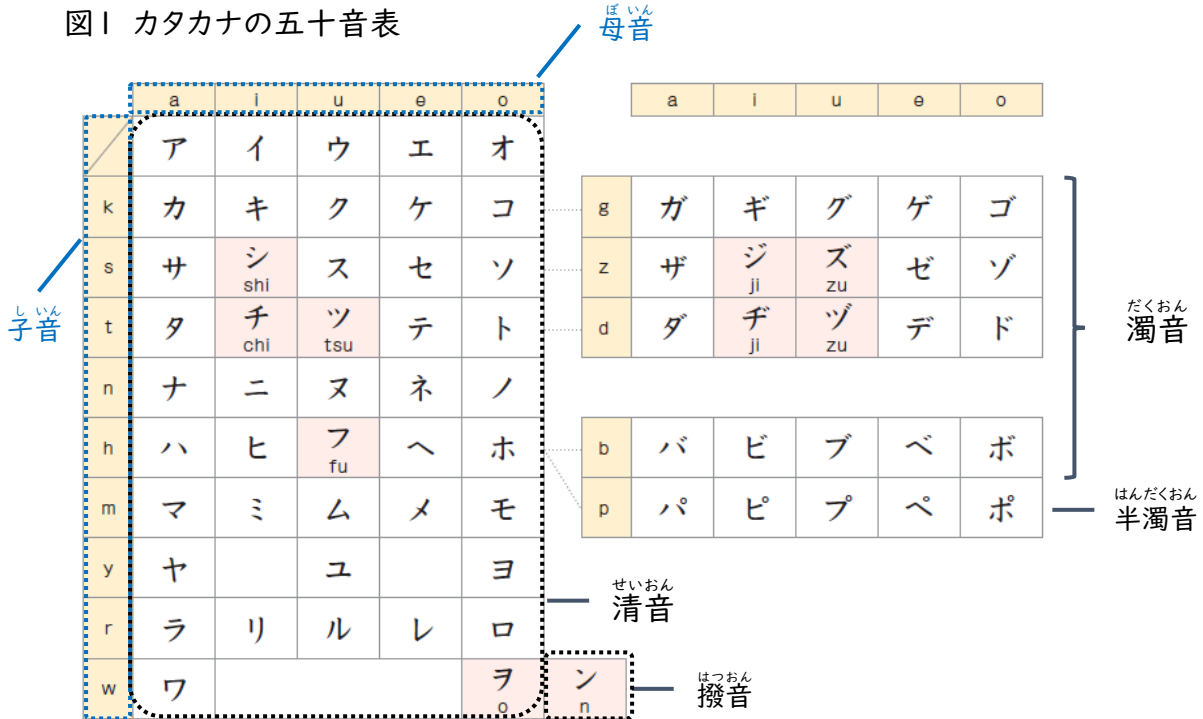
図1 カタカナの五十音表

ぼいん
母音

|  | a | i | u | e | o |
|---|---|---|---|---|---|
|  | ア | イ | ウ | エ | オ |
| k | カ | キ | ク | ケ | コ |
| s | サ | シ shi | ス | セ | ソ |
| t | タ | チ chi | ツ tsu | テ | ト |
| n | ナ | ニ | ヌ | ネ | ノ |
| h | ハ | ヒ | フ fu | ヘ | ホ |
| m | マ | ミ | ム | メ | モ |
| y | ヤ |  | ユ |  | ヨ |
| r | ラ | リ | ル | レ | ロ |
| w | ワ |  |  |  | ヲ o |

ン n

しいん
子音

|  | a | i | u | e | o |
|---|---|---|---|---|---|
| g | ガ | ギ | グ | ゲ | ゴ |
| z | ザ | ジ ji | ズ zu | ゼ | ゾ |
| d | ダ | ヂ ji | ヅ zu | デ | ド |
| b | バ | ビ | ブ | ベ | ボ |
| p | パ | ピ | プ | ペ | ポ |

だくおん
濁音

はんだくおん
半濁音

せいおん
清音

はつおん
撥音